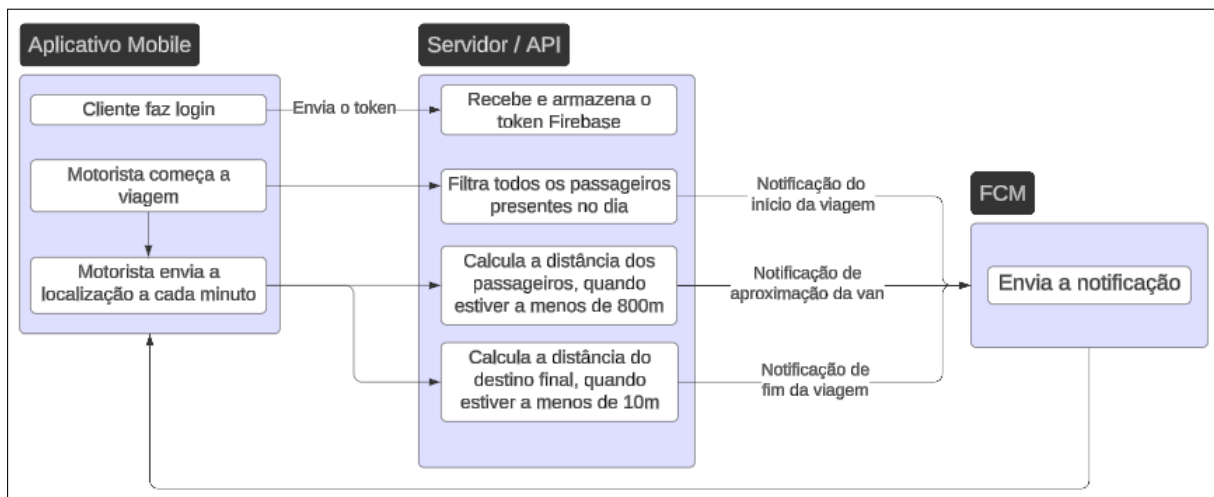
Aplicativo Mobile

Cliente faz login

Motorista começa a viagem

Motorista envia a localização a cada minuto

Envia o token

Servidor / API

Recebe e armazena o token Firebase

Filtra todos os passageiros presentes no dia

Calcula a distância dos passageiros, quando estiver a menos de 800m

Calcula a distância do destino final, quando estiver a menos de 10m

Notificação do início da viagem

Notificação de aproximação da van

Notificação de fim da viagem

FCM

Envia a notificação